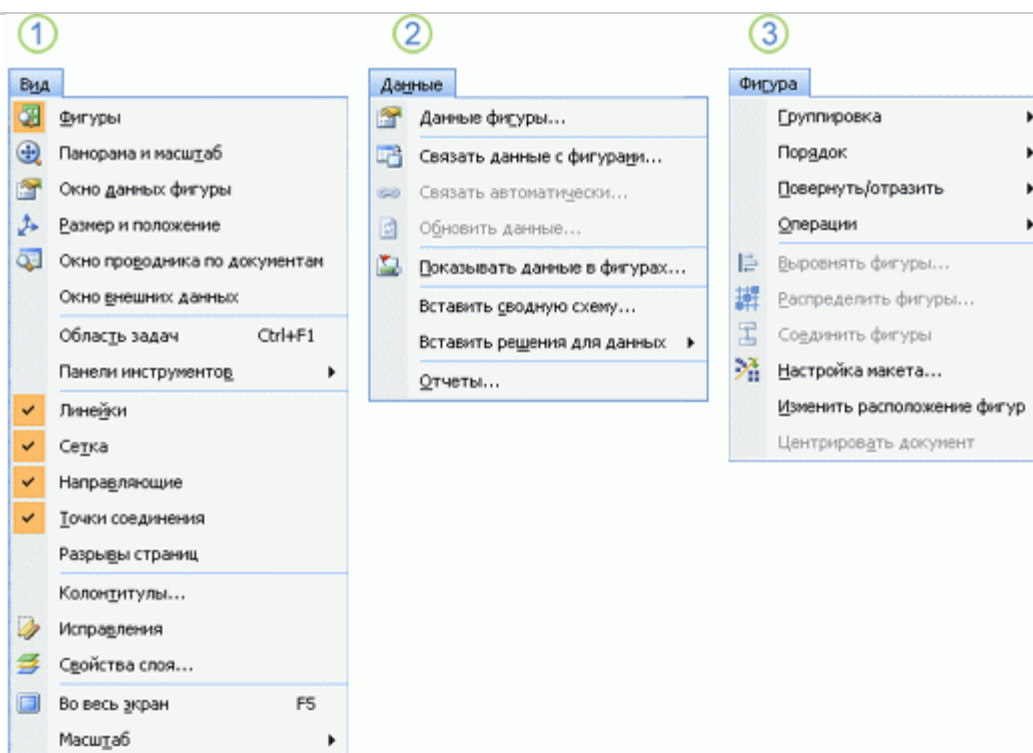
1

Вид

Фигуры
Панорама и масштаб
Окно данных фигуры
Размер и положение
Окно проводника по документам
Окно внешних данных
Область задач Ctrl+F1
Панели инструментов
Линейки
Сетка
Направляющие
Точки соединения
Разрывы страниц
Колонтитулы...
Исправления
Свойства слоя...
Во весь экран F5
Масштаб

2

Данные

Данные фигуры...
Связать данные с фигурами...
Связать автоматически...
Обновить данные...
Показывать данные в фигурах...
Вставить сводную схему...
Вставить решения для данных
Отчеты...

3

Фигура

Группировка
Порядок
Повернуть/отразить
Операции
Выровнять фигуры...
Распределить фигуры...
Соединить фигуры
Настройка макета...
Изменить расположение фигур
Центрировать документ